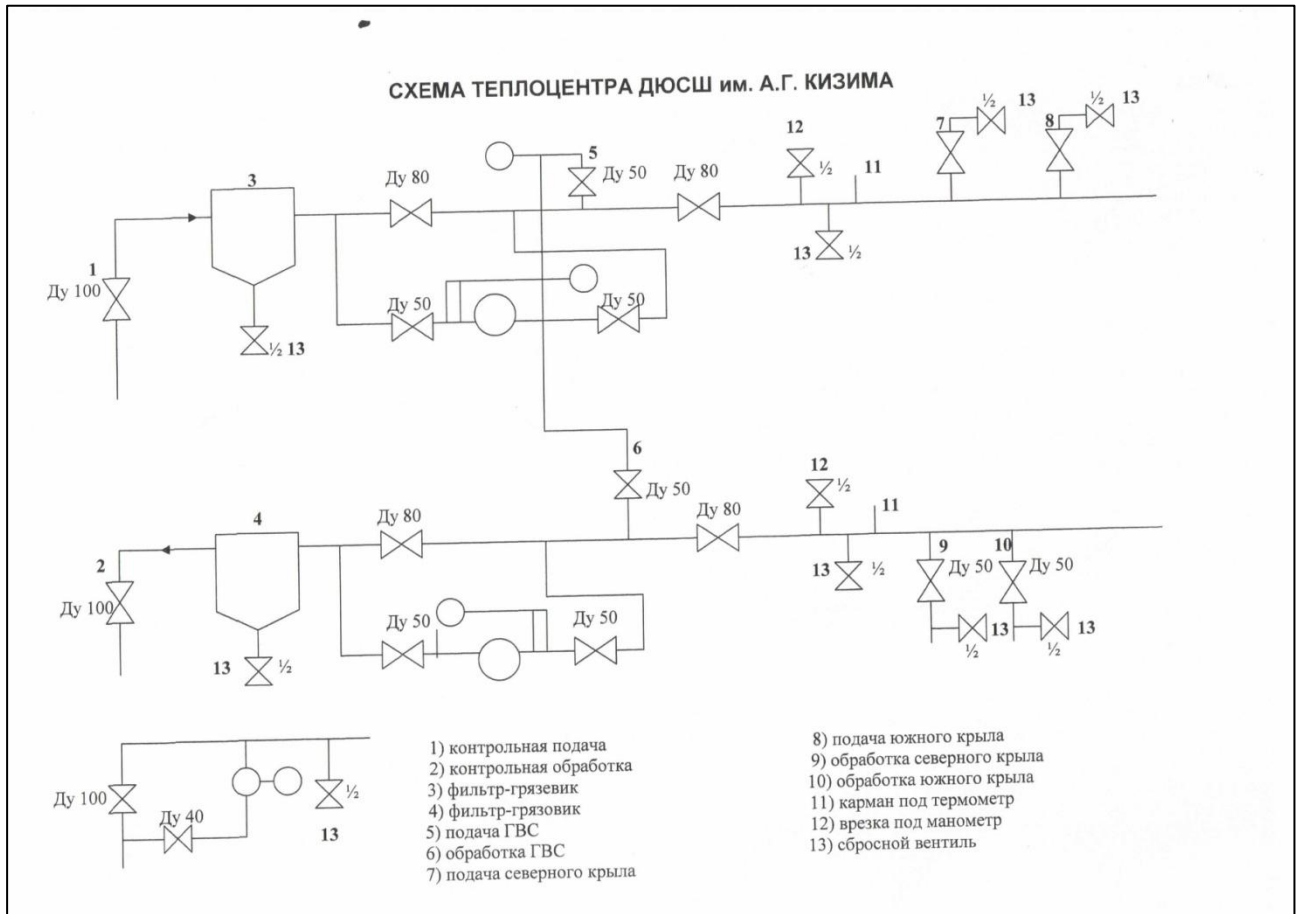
СХЕМА ТЕПЛОЦЕНТРА ДЮСШ им. А.Г. КИЗИМА

13 ½ 13 ½
7 8
12
5
Ду 50 Ду 80 ½ 11
3
Ду 80
13 ½
1
Ду 100
Ду 50 Ду 50
½ 13

6
Ду 50
12
½
4 Ду 80 Ду 80 11
2
Ду 100 13 ½ 9 10
Ду 50 Ду 50
Ду 50 Ду 50
13 ½ 13 13
½ ½

Ду 100 ½
Ду 40
13

1) контрольная подача
2) контрольная обработка
3) фильтр-грязевик
4) фильтр-грязовик
5) подача ГВС
6) обработка ГВС
7) подача северного крыла

8) подача южного крыла
9) обработка северного крыла
10) обработка южного крыла
11) карман под термометр
12) врезка под манометр
13) сбросной вентиль